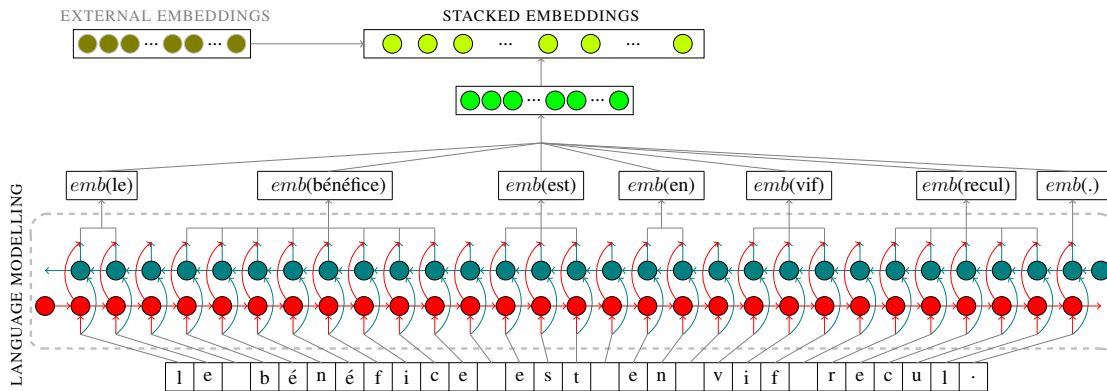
EXTERNAL EMBEDDINGS

··· ···

STACKED EMBEDDINGS

··· ···

··· ···

$emb$(le)
$emb$(bénéfice)
$emb$(est)
$emb$(en)
$emb$(vif)
$emb$(recul)
$emb$(.)

LANGUAGE MODELLING

l e b é n é f i c e e s t e n v i f r e c u l .